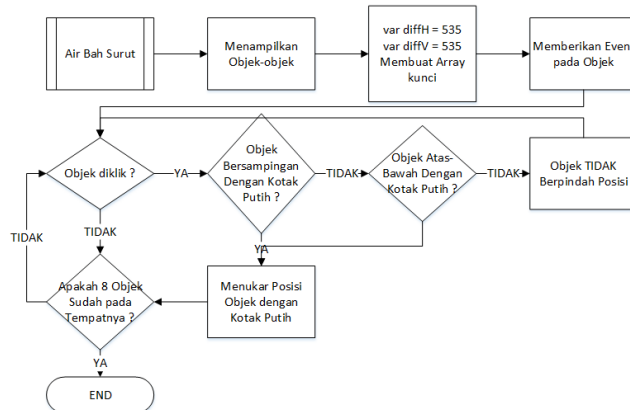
Air Bah Surut

Menampilkan Objek-objek

var diffH = 535
var diffV = 535
Membuat Array kunci

Memberikan Even pada Objek

Objek diklik ?

YA

Objek Bersampingan Dengan Kotak Putih ?

TIDAK

Objek Atas-Bawah Dengan Kotak Putih ?

TIDAK

Objek TIDAK Berpindah Posisi

TIDAK

TIDAK

YA

Apakah 8 Objek Sudah pada Tempatnya ?

Menukar Posisi Objek dengan Kotak Putih

YA

END